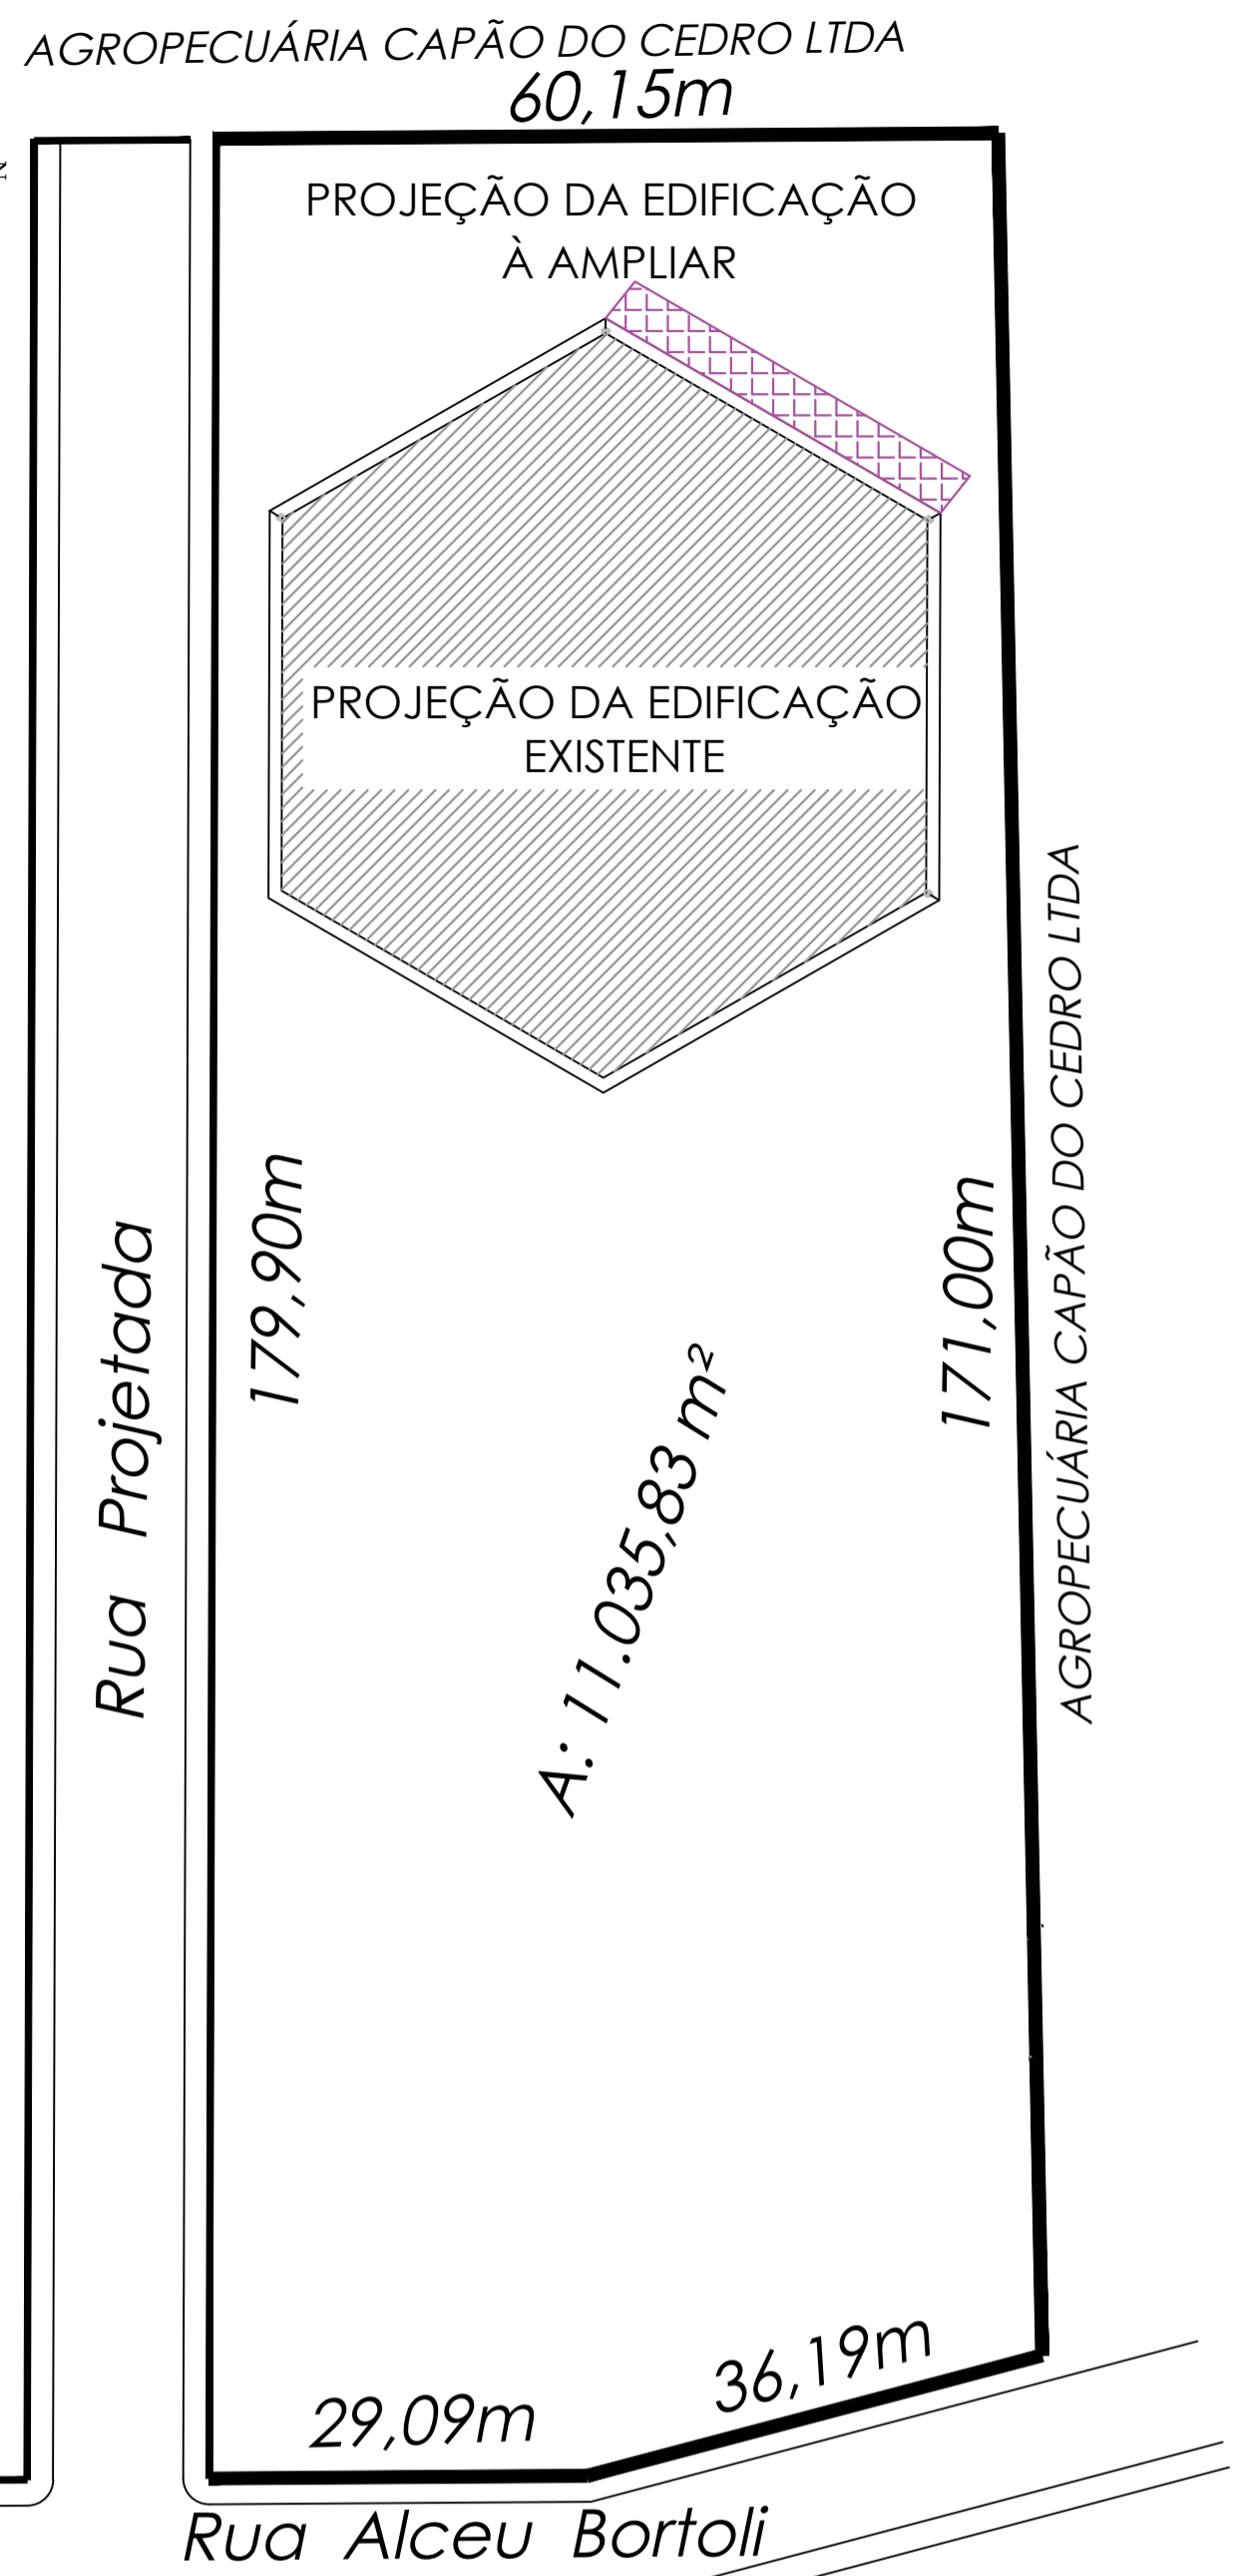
AGROPECUÁRIA CAPÃO DO CEDRO LTDA
60,15m

PROJEÇÃO DA EDIFICAÇÃO
À AMPLIAR

PROJEÇÃO DA EDIFICAÇÃO
EXISTENTE

Rua Projetada

179,90m

A: 11.035,83 m²

171,00m

AGROPECUÁRIA CAPÃO DO CEDRO LTDA

36,19m

29,09m

Rua Alceu Bortoli